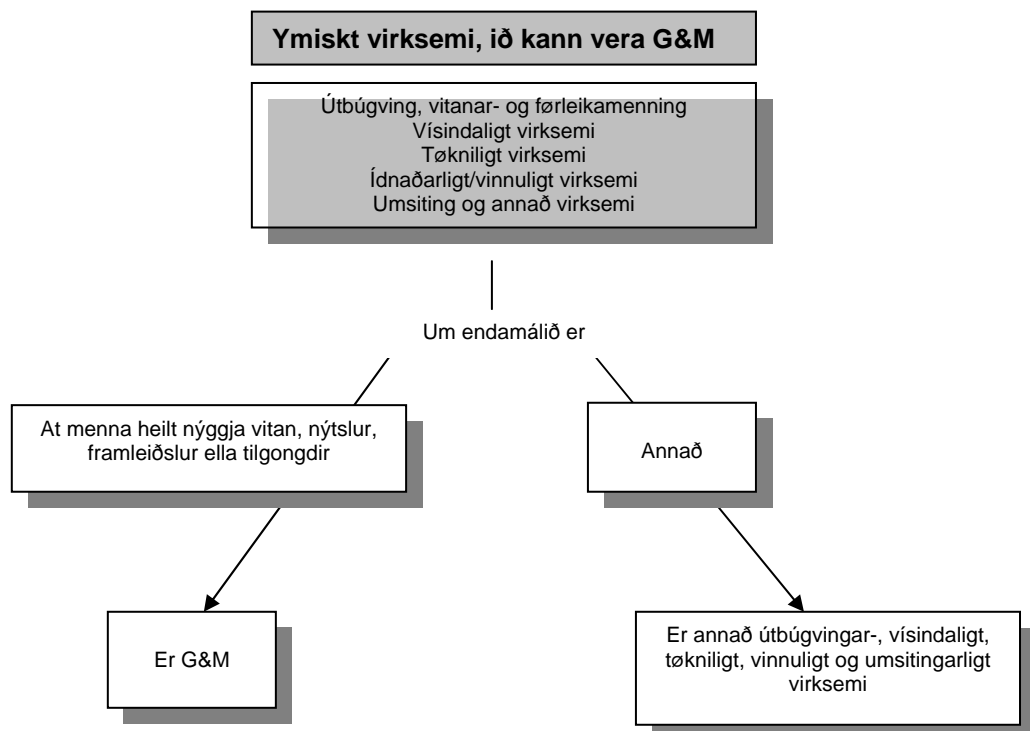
Ymiskt virksemi, ið kann vera G&M

Útbúgving, vitanar- og førleikamenning
Vísindaligt virksemi
Tøkniligt virksemi
Ídnaðarligt/vinnuligt virksemi
Umsiting og annað virksemi

Um endamálið er

At menna heilt nýggja vitan, nýtslur, framleiðslur ella tilgongdir

Annað

Er G&M

Er annað útbúgvingar-, vísindaligt, tøkniligt, vinnuligt og umsitingarligt virksemi